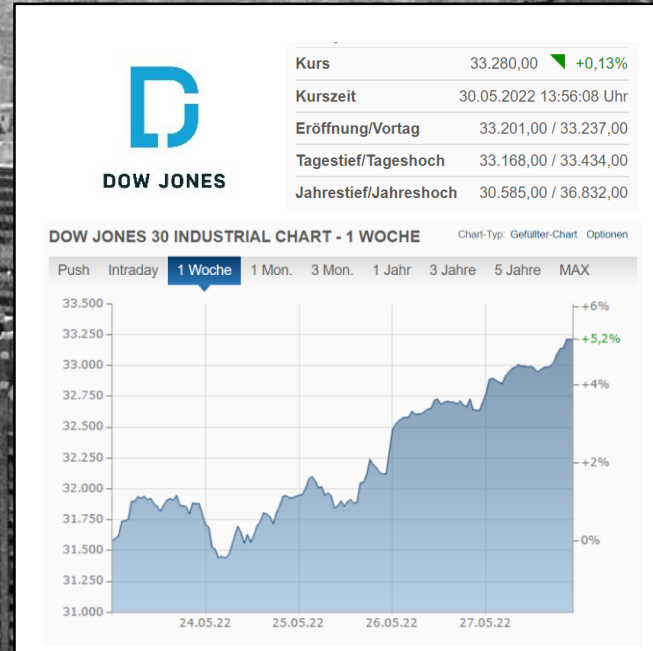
DOW JONES

| | |
|---|---|
| Kurs | 33.280,00 +0,13% |
| Kurszeit | 30.05.2022 13:56:08 Uhr |
| Eröffnung/Vortag | 33.201,00 / 33.237,00 |
| Tagestief/Tageshoch | 33.168,00 / 33.434,00 |
| Jahrestief/Jahreshoch | 30.585,00 / 36.832,00 |

DOW JONES 30 INDUSTRIAL CHART - 1 WOCHE

Chart-Typ: Gefüllter-Chart Optionen

Push Intraday 1 Woche 1 Mon. 3 Mon. 1 Jahr 3 Jahre 5 Jahre MAX

33.500
33.250
33.000
32.750
32.500
32.250
32.000
31.750
31.500
31.250
31.000

+6%
+5,2%
+4%
+2%
0%

24.05.22 25.05.22 26.05.22 27.05.22